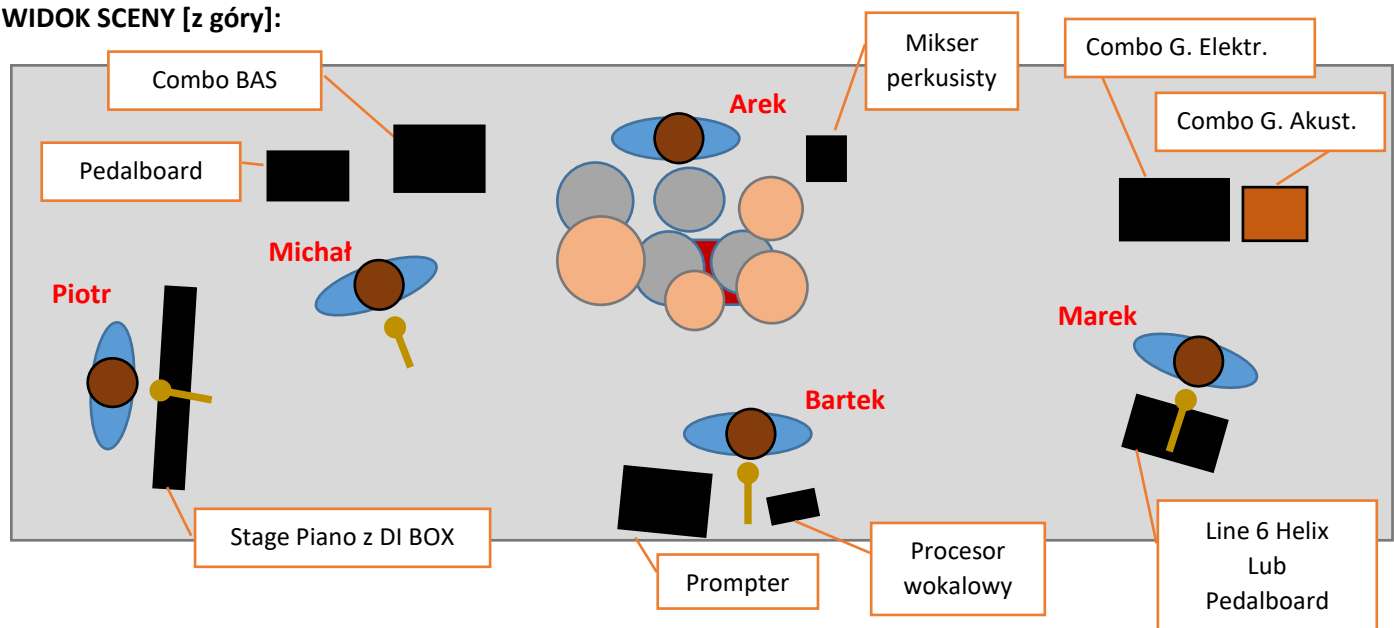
WIDOK SCENY [z góry]:

Combo BAS

Mikser perkusisty

Combo G. Elektr.

Combo G. Akust.

Arek

Pedalboard

Michał

Piotr

Marek

Bartek

Stage Piano z DI BOX

Prompter

Procesor wokalowy

Line 6 Helix Lub Pedalboard